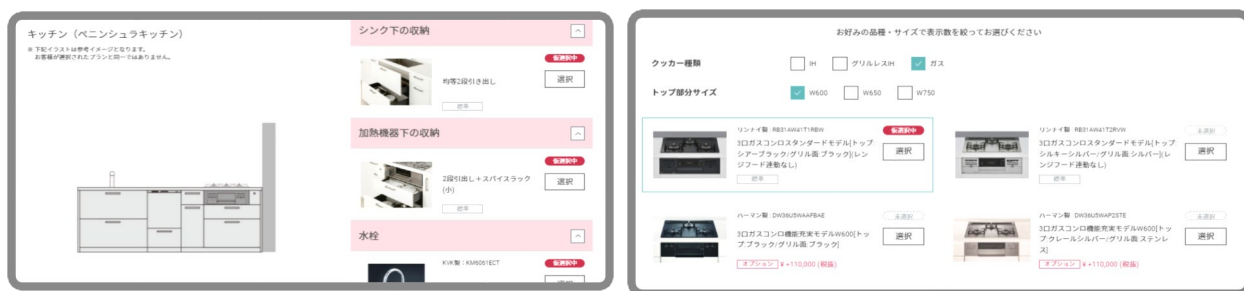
キッチン（ペニンシュラキッチン）

※ 下記イラストは参考イメージとなります。
お客様が選択されたプランと同一ではありません。

シンク下の収納

仮選択中
均等2段引き出し
選択
標準

加熱機器下の収納

仮選択中
2段引出し＋スパイスラック(小)
選択
標準

水栓

仮選択中
KVK製：KM6061ECT

お好みの品種・サイズで表示数を絞ってお選びください

クッカー種類
IH
グリルレスIH
ガス

トップ部分サイズ
W600
W650
W750

リンナイ製：RB31AW41T1RBW
仮選択中
3口ガスコンロスタンダードモデル[トップ：シアーブラック/グリル面:ブラック](レンジフード連動なし)
選択
標準

リンナイ製：RB31AW41T2RVW
未選択
3口ガスコンロスタンダードモデル[トップ：シルキーシルバー/グリル面:シルバー](レンジフード連動なし)
選択
標準

ハーマン製：DW36U5WAAFBAE
未選択
3口ガスコンロ機能充実モデルW600[トップ：ブラック/グリル面:ブラック]
選択
オプション ¥＋110,000（税抜）

ハーマン製：DW36U5WAP2STE
未選択
3口ガスコンロ機能充実モデルW600[トップ：クレールシルバー/グリル面:ステンレス]
選択
オプション ¥＋110,000（税抜）